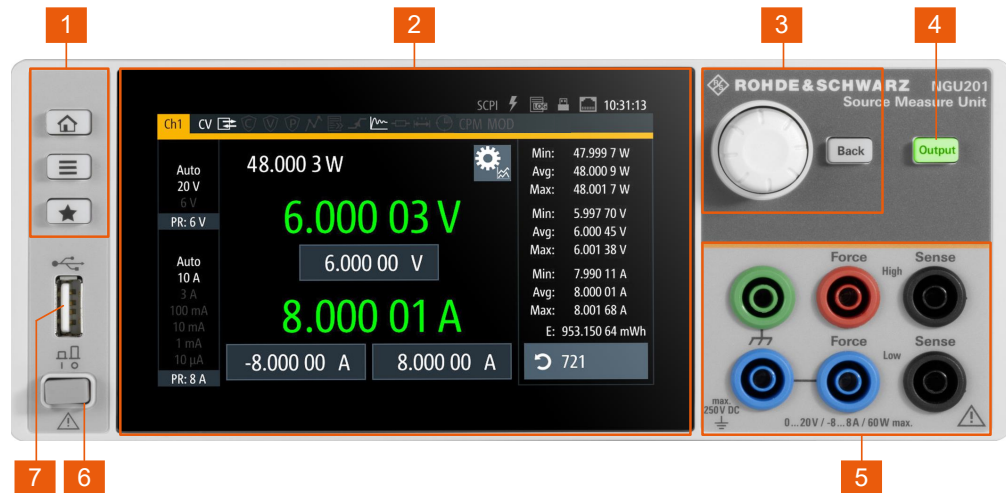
1

2

3

4

SCPI 10:31:13

Ch1 CV CPM MOD

48.000 3 W

Auto
20 V
6 V
PR: 6 V

6.000 03 V

6.000 00 V

Auto
10 A
3 A
100 mA
10 mA
1 mA
10 µA
PR: 8 A

8.000 01 A

-8.000 00 A

8.000 00 A

Min: 47.999 7 W
Avg: 48.000 9 W
Max: 48.001 7 W

Min: 5.997 70 V
Avg: 6.000 45 V
Max: 6.001 38 V

Min: 7.990 11 A
Avg: 8.000 01 A
Max: 8.001 68 A

E: 953.150 64 mWh

721

ROHDE&SCHWARZ NGU201
Source Measure Unit

Back

Output

Force
High
Sense

Force
Low
Sense

max.
250V DC

0...20V / -8...8A / 60W max.

7

6

5